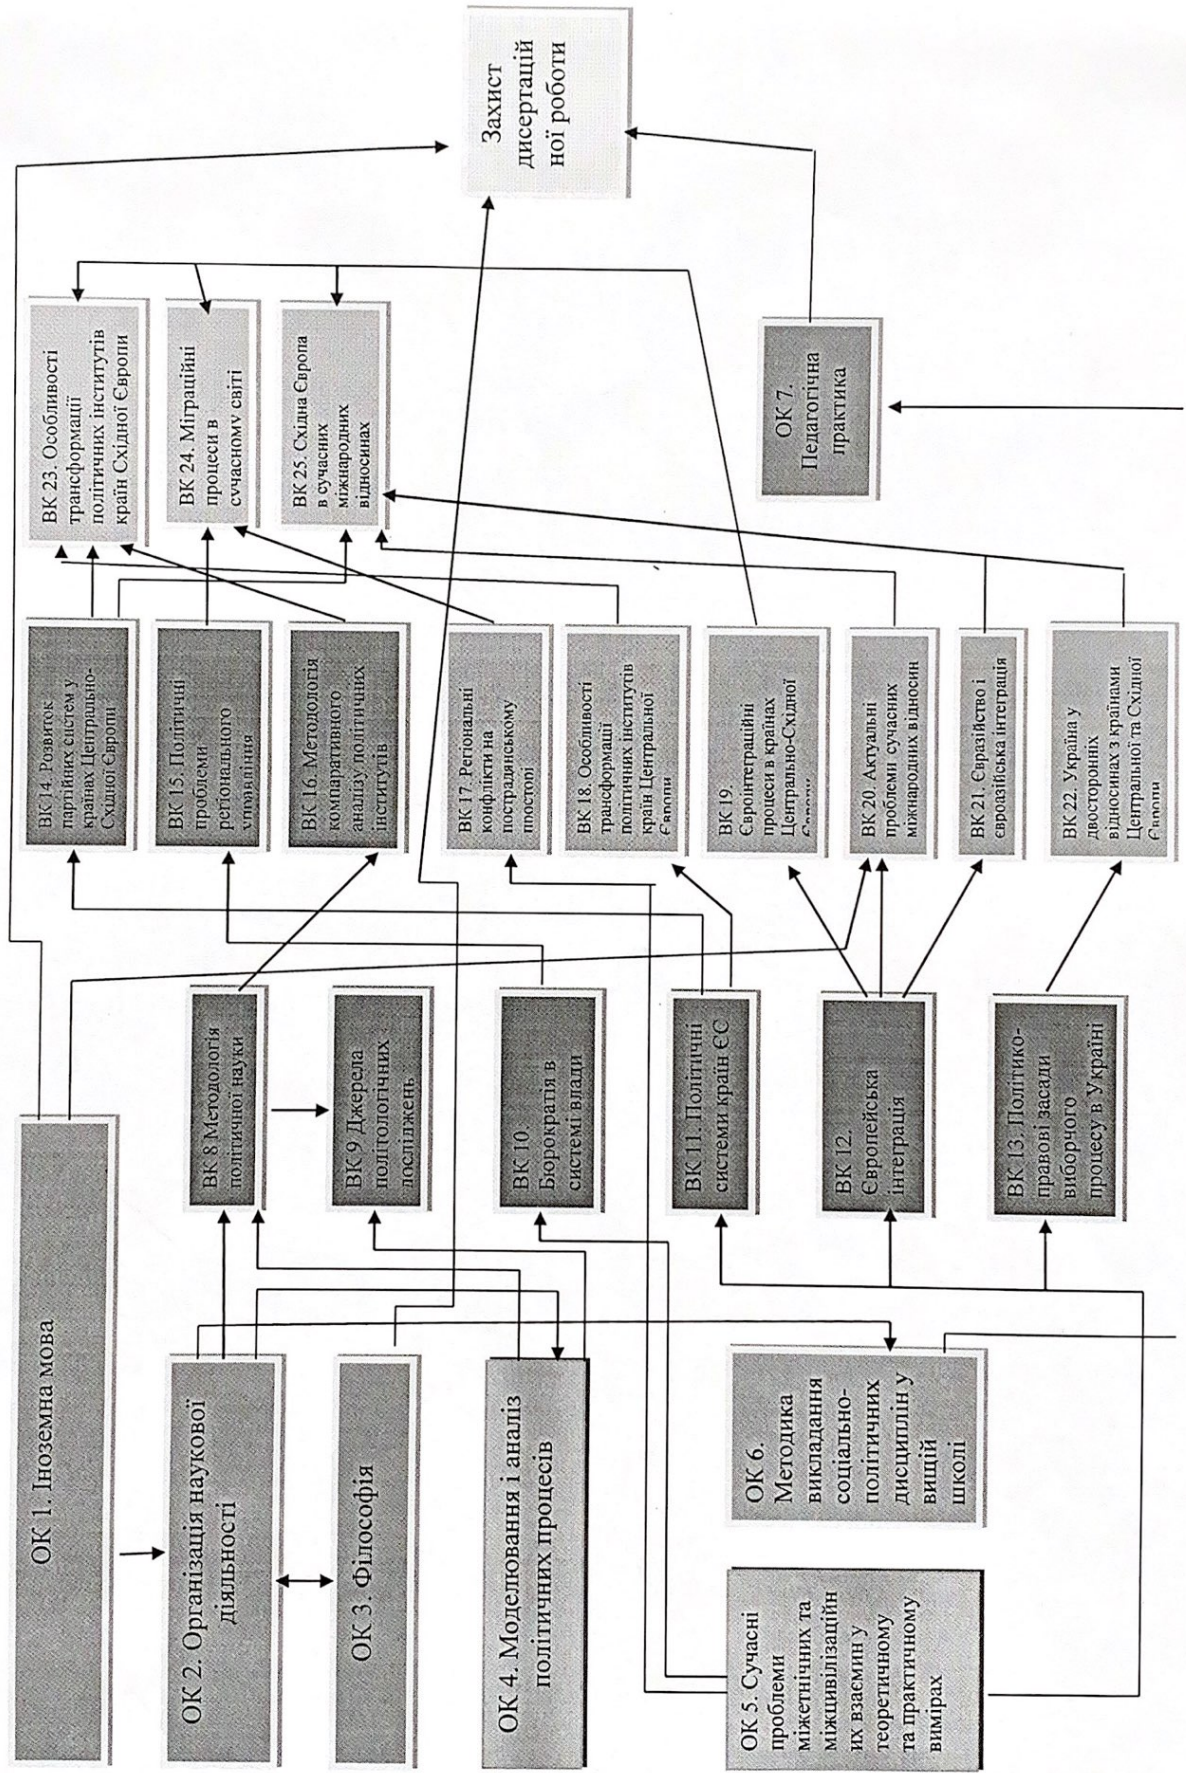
Захист дисертаційної роботи

ОК 1. Іноземна мова

ОК 2. Організація наукової діяльності

ОК 3. Філософія

ОК 4. Моделювання і аналіз політичних процесів

ОК 5. Сучасні проблеми міжетнічних та міжцивілізаційних взаємин у теоретичному та практичному вимірах

ОК 6. Методика викладання соціально-політичних дисциплін у вищій школі

ОК 7. Педагогічна практика

ВК 8 Методологія політичної науки

ВК 9 Джерела політологічних досліджень

ВК 10. Бюрократія в системі влади

ВК 11. Політичні системи країн ЄС

ВК 12. Європейська інтеграція

ВК 13. Політико-правові засади виборчого процесу в Україні

ВК 14. Розвиток партійних систем у країнах Центрально-Східної Європи

ВК 15. Політичні проблеми регіонального управління

ВК 16. Методологія компаративного аналізу політичних інститутів

ВК 17. Регіональні конфлікти на пострадянському просторі

ВК 18. Особливості трансформації політичних інститутів країн Центральної Європи

ВК 19. Євроінтеграційні процеси в країнах Центрально-Східної Європи

ВК 20. Актуальні проблеми сучасних міжнародних відносин

ВК 21. Євразійство і євроазійська інтеграція

ВК 22. Україна у двосторонніх відносинах з країнами Центральної та Східної Європи

ВК 23. Особливості трансформації політичних інститутів країн Східної Європи

ВК 24. Міграційні процеси в сучасному світі

ВК 25. Східна Європа в сучасних міжнародних відносинах